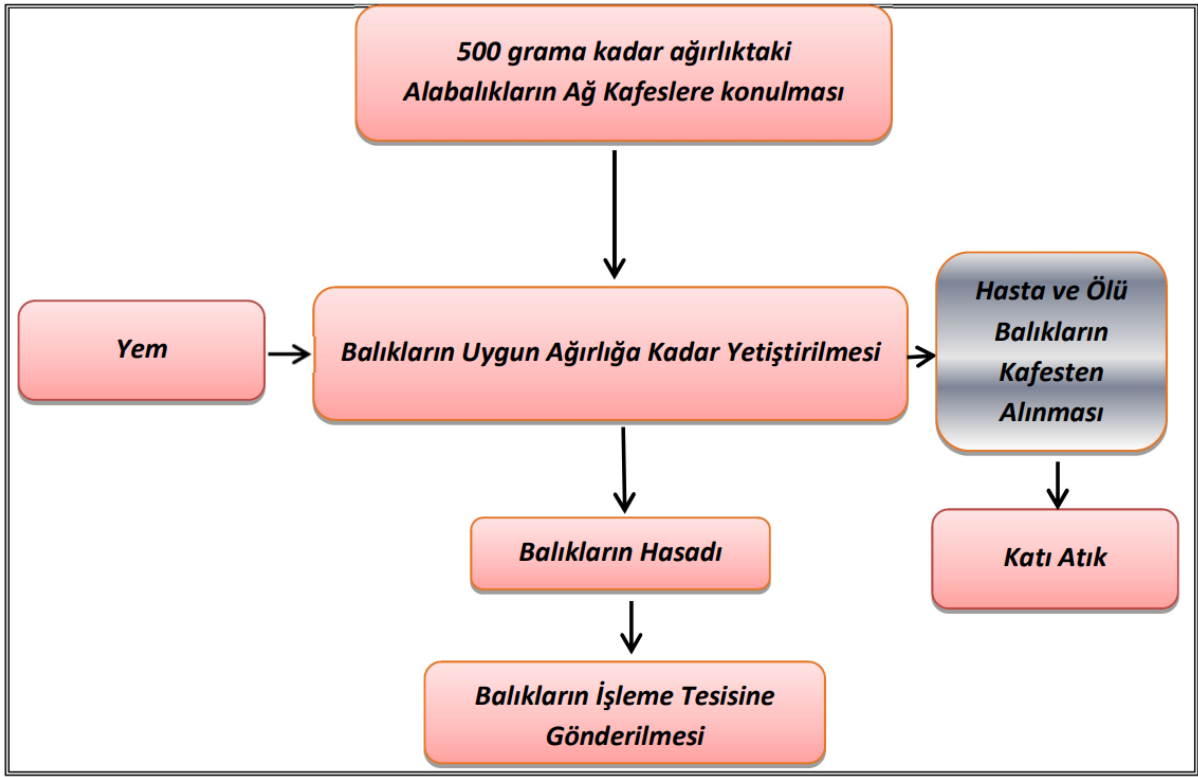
500 grama kadar ağırlıktaki Alabalıkların Ağ Kafeslere konulması

Yem

Balıkların Uygun Ağırlığa Kadar Yetiştirilmesi

Hasta ve Ölü Balıkların Kafesten Alınması

Balıkların Hasadı

Katı Atık

Balıkların İşleme Tesisine Gönderilmesi